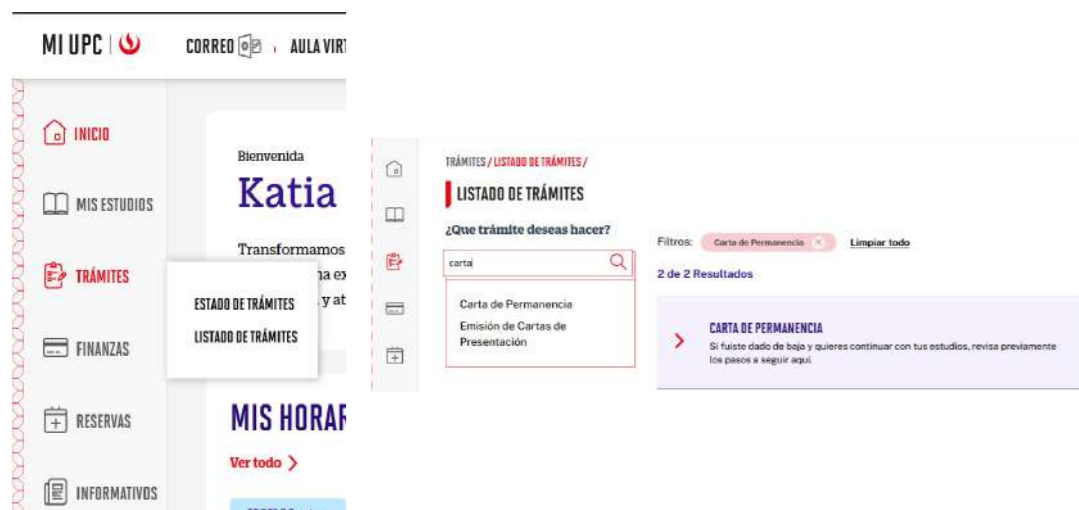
MI UPC | CORREO | AULA VIRT

INICIO

MIS ESTUDIOS

TRÁMITES

FINANZAS

RESERVAS

INFORMATIVOS

Bienvenida

Katia

Transformamos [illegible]na ex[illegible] y at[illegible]

ESTADO DE TRÁMITES

LISTADO DE TRÁMITES

MIS HORAR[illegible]

Ver todo >

TRÁMITES / LISTADO DE TRÁMITES /

LISTADO DE TRÁMITES

¿Que trámite deseas hacer?

carta

Carta de Permanencia

Emisión de Cartas de Presentación

Filtros: Carta de Permanencia Limpiar todo

2 de 2 Resultados

CARTA DE PERMANENCIA

Si fuiste dado de baja y quieres continuar con tus estudios, revisa previamente los pasos a seguir aquí.